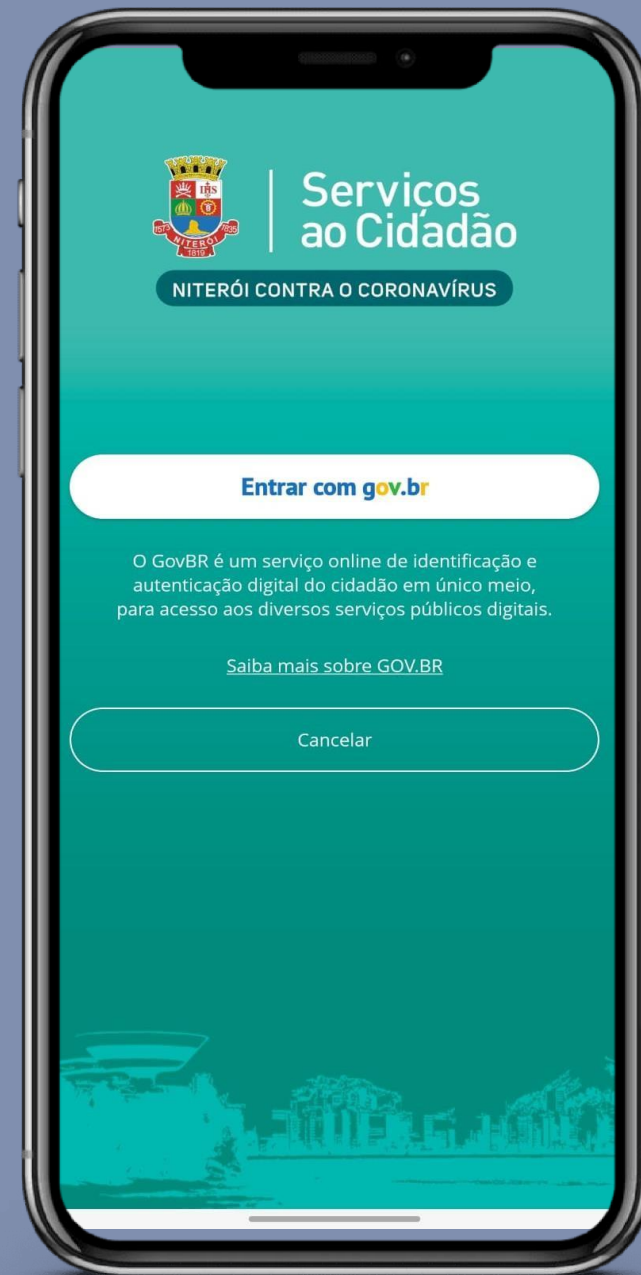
IHS
1573
NITERÓI
1835
1819

Serviços ao Cidadão

NITERÓI CONTRA O CORONAVÍRUS

Entrar com gov.br

O GovBR é um serviço online de identificação e autenticação digital do cidadão em único meio, para acesso aos diversos serviços públicos digitais.

Saiba mais sobre GOV.BR

Cancelar